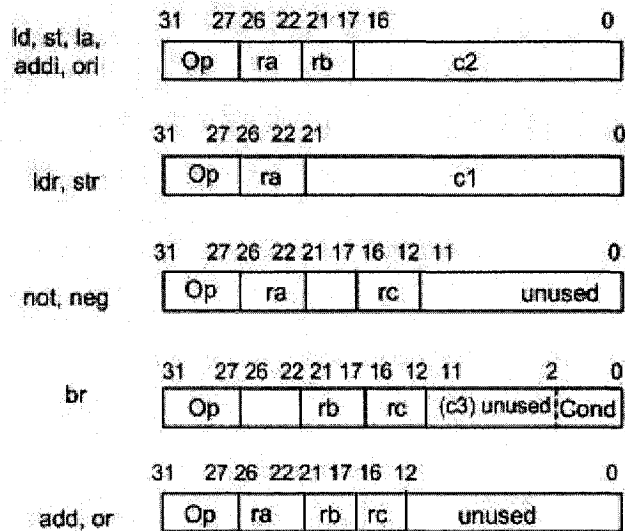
ld, st, la, addi, ori

31 27 26 22 21 17 16 0

Op ra rb c2

31 27 26 22 21 0

ldr, str

Op ra c1

31 27 26 22 21 17 16 12 11 0

not, neg

Op ra rc unused

31 27 26 22 21 17 16 12 11 2 0

br

Op rb rc (c3) unused Cond

31 27 26 22 21 17 16 12 0

add, or

Op ra rb rc unused